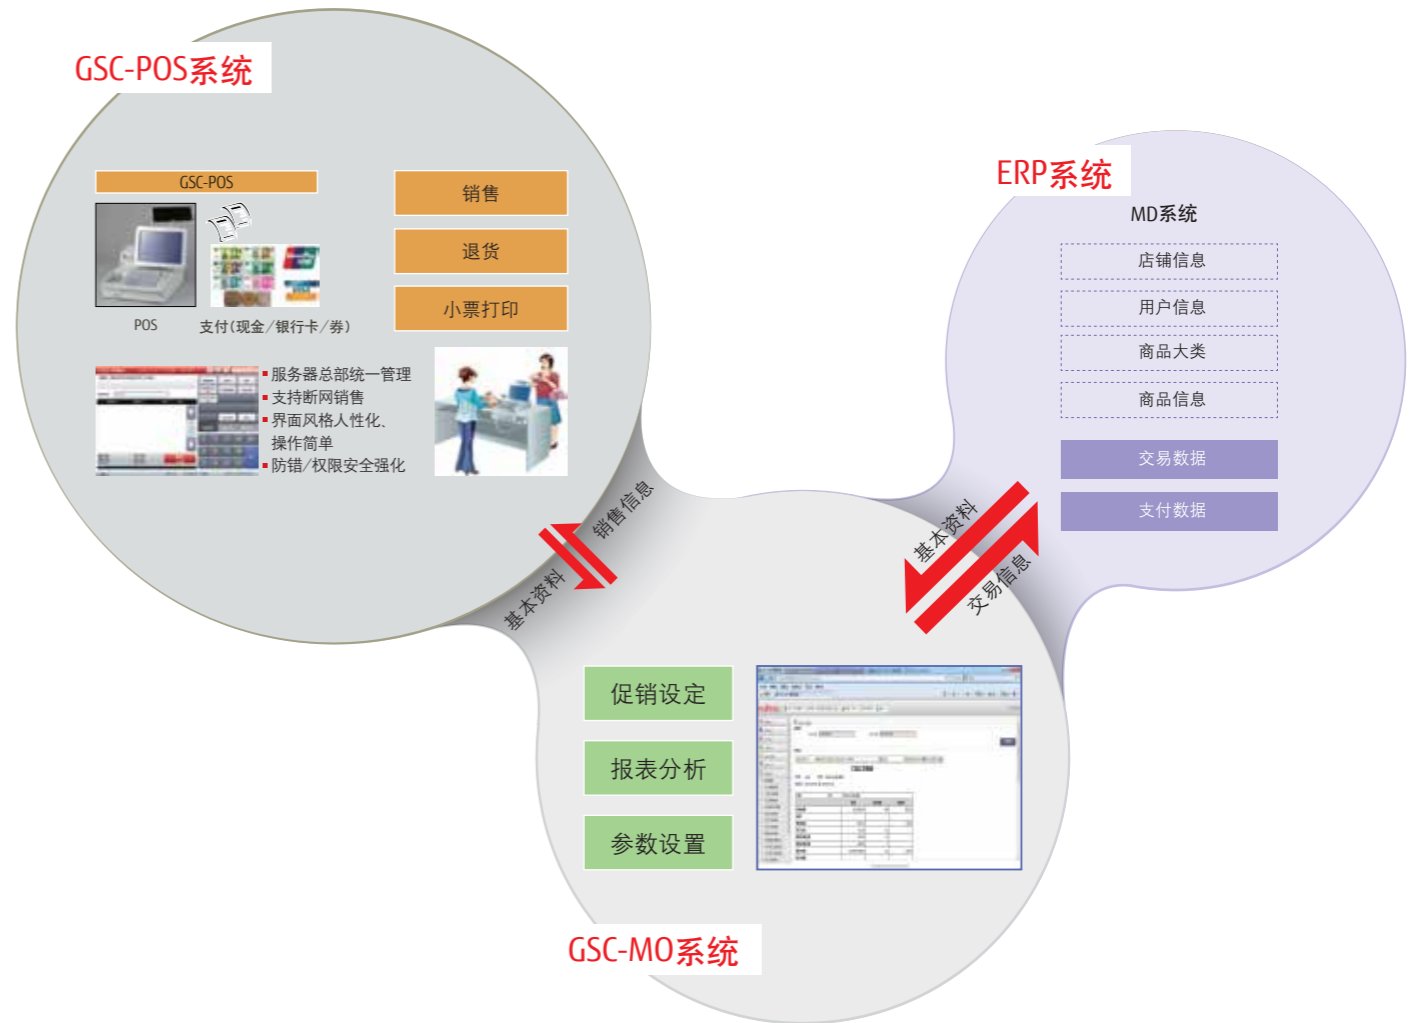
GSC-POS系统

GSC-POS

销售

退货

小票打印

POS

支付(现金/银行卡/券)

▪服务器总部统一管理
▪支持断网销售
▪界面风格人性化、操作简单
▪防错/权限安全强化

ERP系统

MD系统

店铺信息

用户信息

商品大类

商品信息

交易数据

支付数据

销售信息

基本资料

基本资料

交易信息

促销设定

报表分析

参数设置

GSC-MO系统